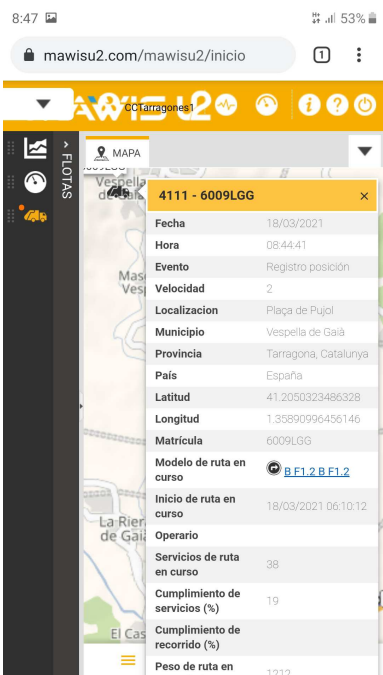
8:47
53%
mawisu2.com/mawisu2/inicio
1
MAWISU2
CCTarragones1
FLOTAS
MAPA
4111 - 6009LGG
×

| | |
|---|---|
| Fecha | 18/03/2021 |
| Hora | 08:44:41 |
| Evento | Registro posición |
| Velocidad | 2 |
| Localizacion | Plaça de Pujol |
| Municipio | Vespella de Gaià |
| Provincia | Tarragona, Catalunya |
| País | España |
| Latitud | 41.2050323486328 |
| Longitud | 1.35890996456146 |
| Matrícula | 6009LGG |
| Modelo de ruta en curso | B F1.2 B F1.2 |
| Inicio de ruta en curso | 18/03/2021 06:10:12 |
| Operario | |
| Servicios de ruta en curso | 38 |
| Cumplimiento de servicios (%) | 19 |
| Cumplimiento de recorrido (%) | |
| Peso de ruta en | 1212 |

Vespella
Mas
Vesp
La Riera de Gaià
El Cas